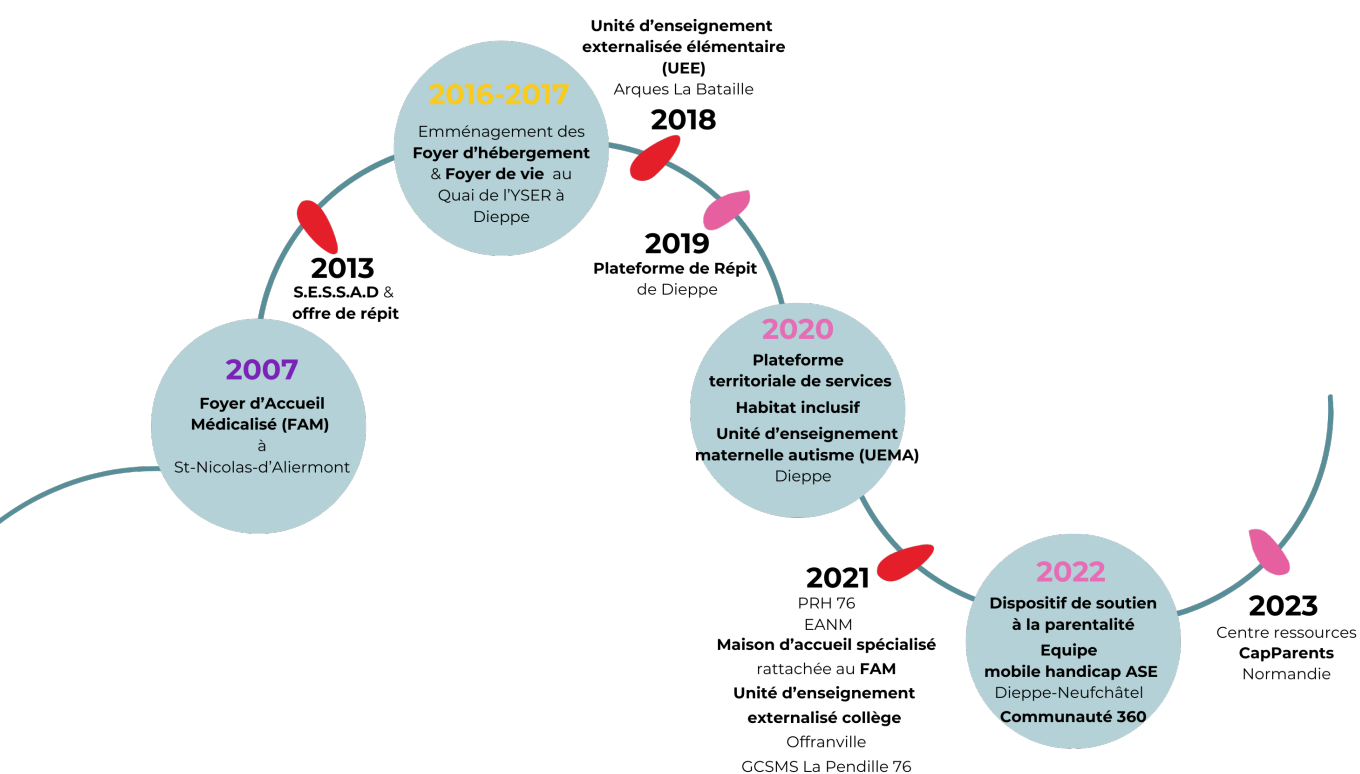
2007
Foyer d'Accueil Médicalisé (FAM) à St-Nicolas-d'Aliermont

2013
S.E.S.S.A.D & offre de répit

2016-2017
Emménagement des Foyer d'hébergement & Foyer de vie au Quai de l'YSER à Dieppe

Unité d'enseignement externalisée élémentaire (UEE)
Arques La Bataille
2018

2019
Plateforme de Répit de Dieppe

2020
Plateforme territoriale de services
Habitat inclusif
Unité d'enseignement maternelle autisme (UEMA)
Dieppe

2021
PRH 76
EANM
Maison d'accueil spécialisé rattachée au FAM
Unité d'enseignement externalisé collège
Offranville
GCSMS La Pendille 76

2022
Dispositif de soutien à la parentalité
Equipe mobile handicap ASE
Dieppe-Neufchâtel
Communauté 360

2023
Centre ressources
CapParents
Normandie